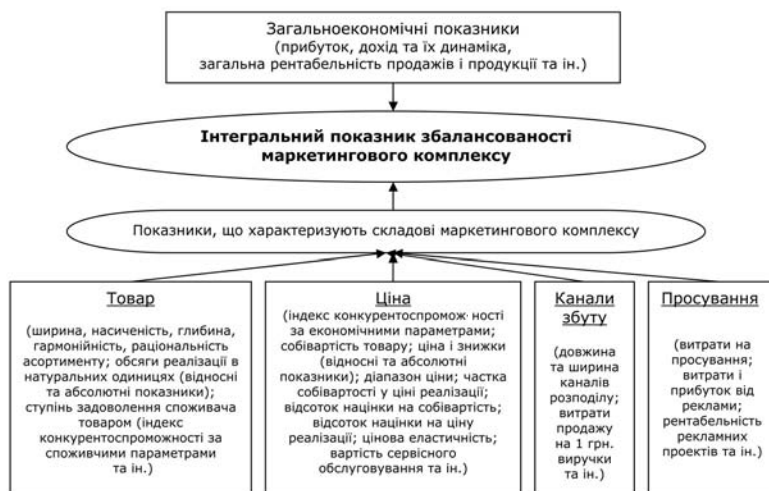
Загальноекономічні показники (прибуток, дохід та їх динаміка, загальна рентабельність продажів і продукції та ін.)

**Інтегральний показник збалансованості маркетингового комплексу**

Показники, що характеризують складові маркетингового комплексу

Товар

(ширина, насиченість, глибина, гармонійність, раціональність асортименту; обсяги реалізації в натуральних одиницях (відносні та абсолютні показники); ступінь задоволення споживача товаром (індекс конкурентоспроможності за споживчими параметрами та ін.)

Ціна

(індекс конкурентоспромож· ності за економічними параметрами; собівартість товару; ціна і знижки (відносні та абсолютні показники); діапазон ціни; частка собівартості у ціні реалізації; відсоток націнки на собівартість; відсоток націнки на ціну реалізації; цінова еластичність; вартість сервісного обслуговування та ін.)

Канали збуту

(довжина та ширина каналів розподілу; витрати продажу на 1 грн. виручки та ін.)

Просування

(витрати на просування; витрати і прибуток від реклами; рентабельність рекламних проектів та ін.)